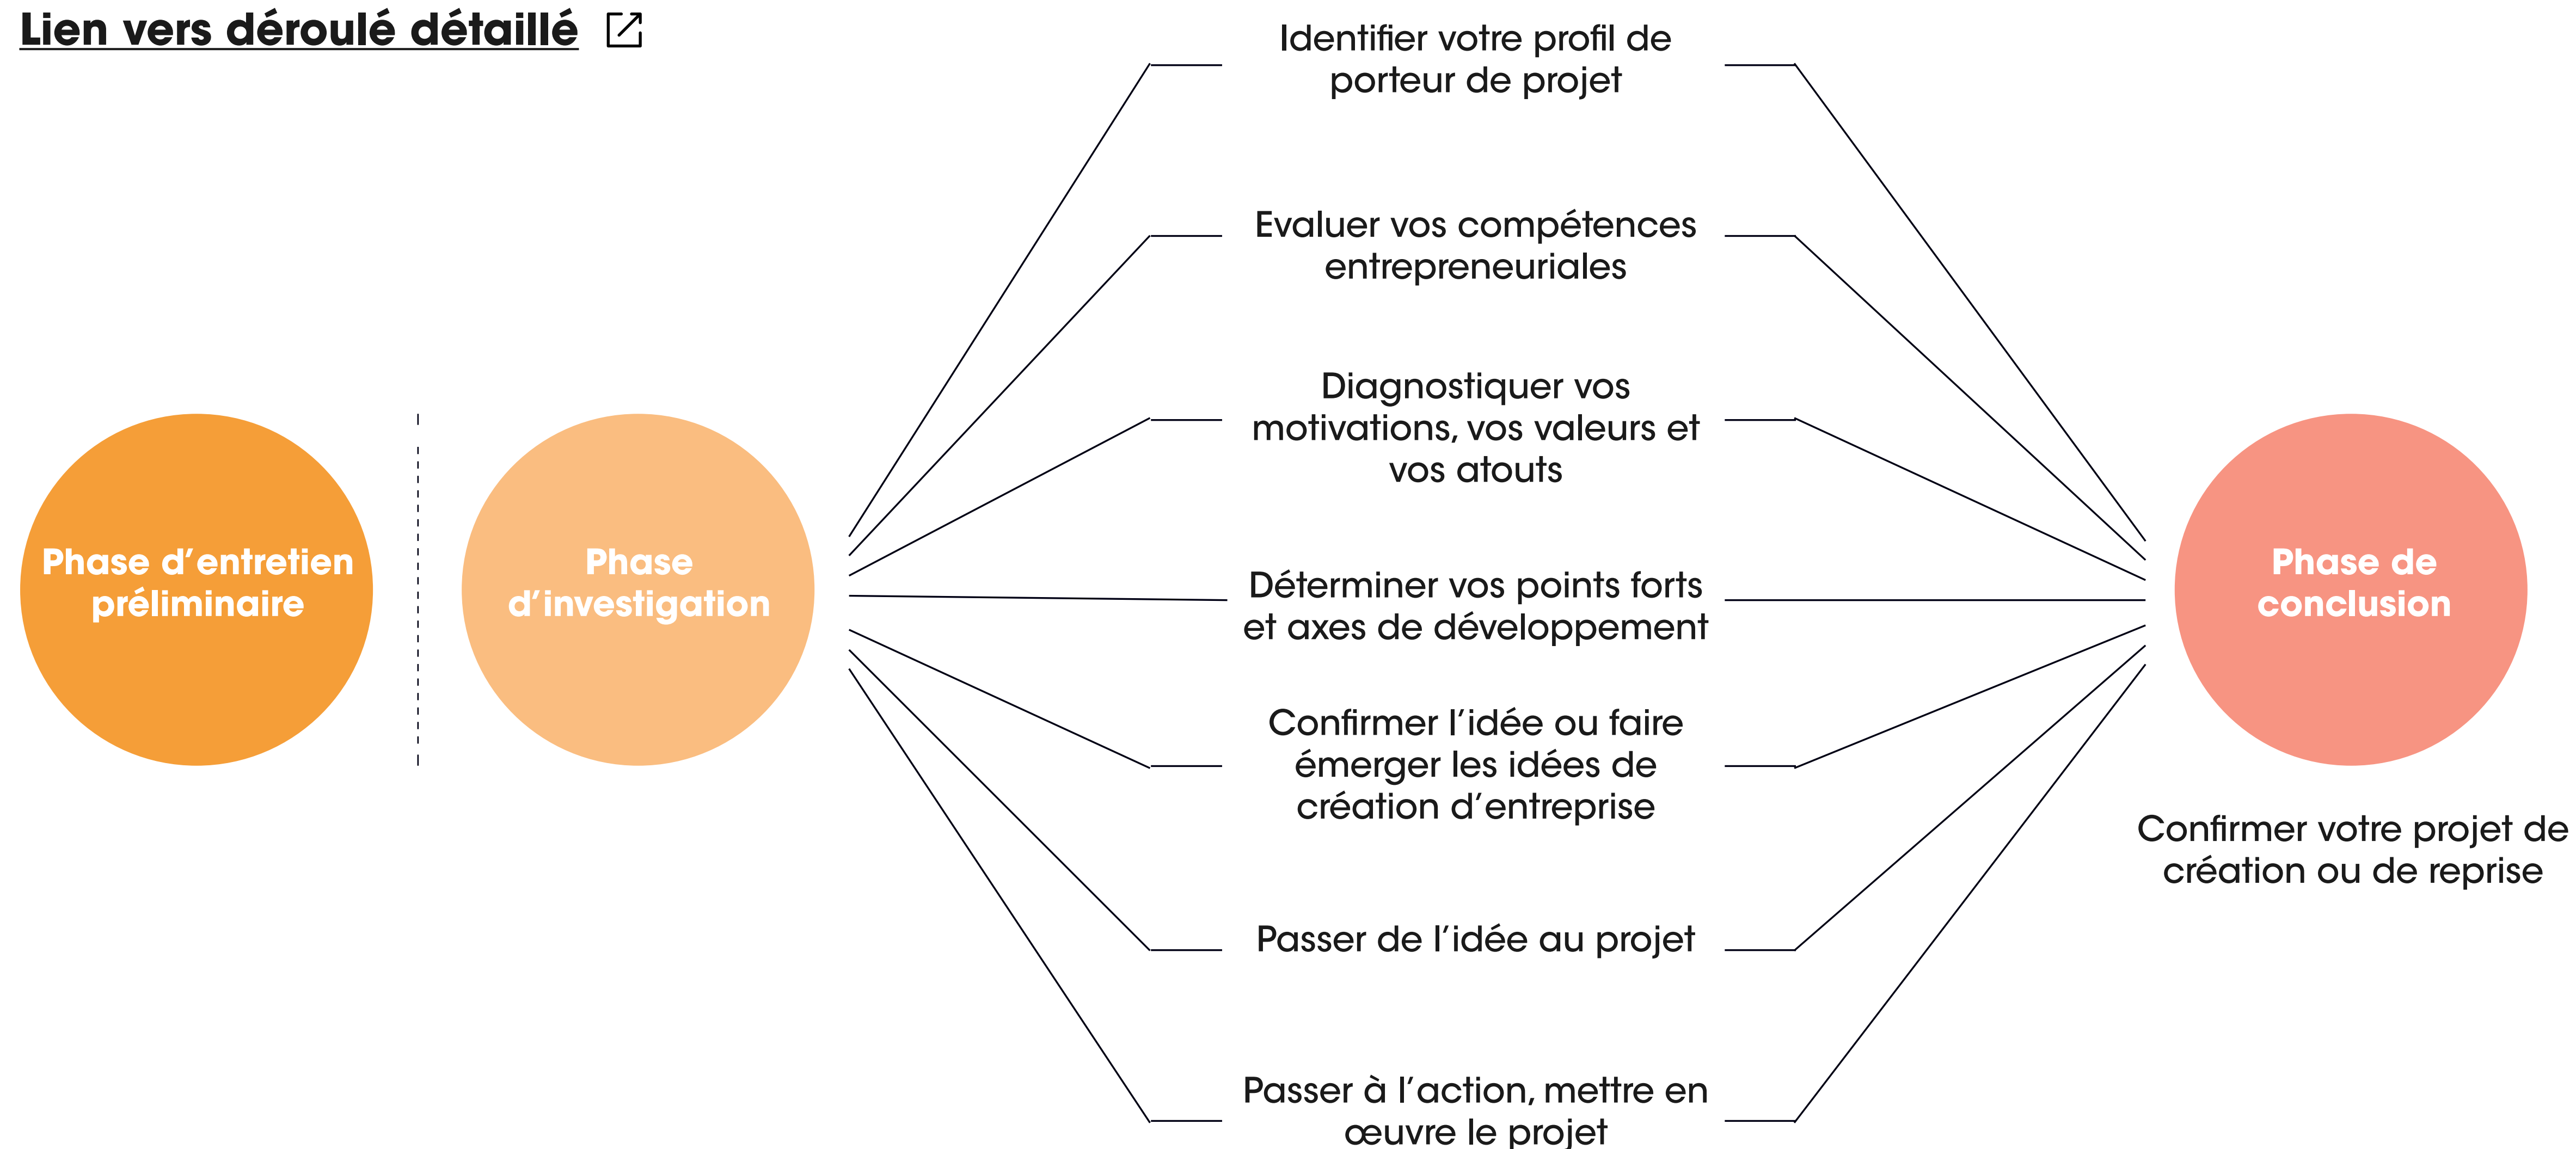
Lien vers déroulé détaillé

Phase d’entretien préliminaire

Phase d’investigation

Identifier votre profil de porteur de projet

Evaluer vos compétences entrepreneuriales

Diagnostiquer vos motivations, vos valeurs et vos atouts

Déterminer vos points forts et axes de développement

Confirmer l’idée ou faire émerger les idées de création d’entreprise

Passer de l’idée au projet

Passer à l’action, mettre en œuvre le projet

Phase de conclusion

Confirmer votre projet de création ou de reprise